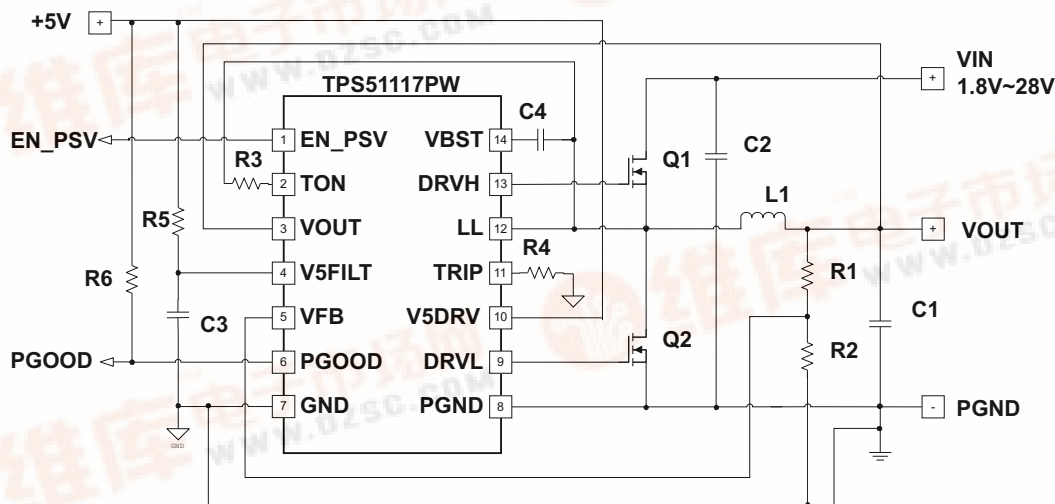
+5V
+
www.dzsc.com
TPS51117PW
VIN
1.8V~28V
+
C4
EN_PSV
1 EN_PSV
VBST 14
Q1
C2
R3
2 TON
DRVH 13
L1
R5
3 VOUT
LL 12
+
VOUT
R4
R6
4 V5FILT
TRIP 11
R1
C1
C3
5 VFB
V5DRV 10
PGOOD
6 PGOOD
DRVL 9
Q2
R2
7 GND
PGND 8
-
PGND
GND